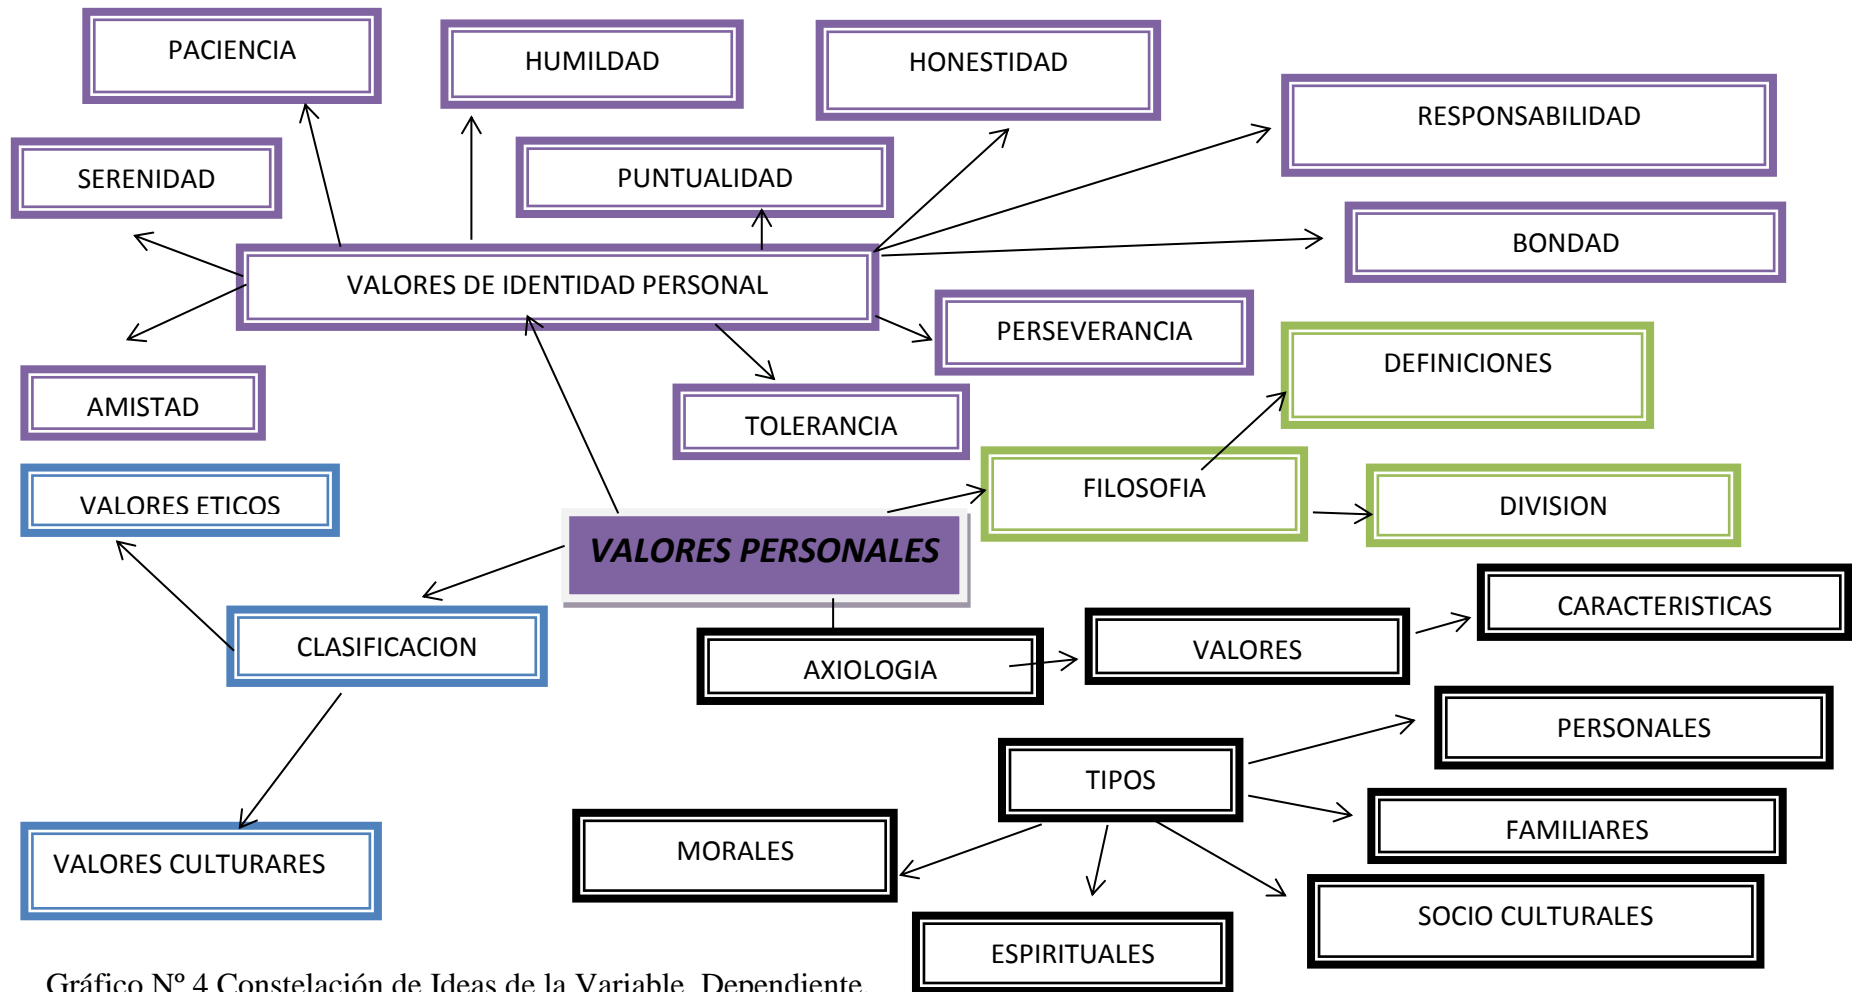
PACIENCIA

HUMILDAD

HONESTIDAD

RESPONSABILIDAD

SERENIDAD

PUNTUALIDAD

BONDAD

VALORES DE IDENTIDAD PERSONAL

PERSEVERANCIA

DEFINICIONES

AMISTAD

TOLERANCIA

FILOSOFIA

DIVISION

VALORES ETICOS

VALORES PERSONALES

CARACTERISTICAS

CLASIFICACION

AXIOLOGIA

VALORES

PERSONALES

TIPOS

FAMILIARES

MORALES

VALORES CULTURARES

SOCIO CULTURALES

ESPIRITUALES

Gráfico Nº 4 Constelación de Ideas de la Variable Dependiente